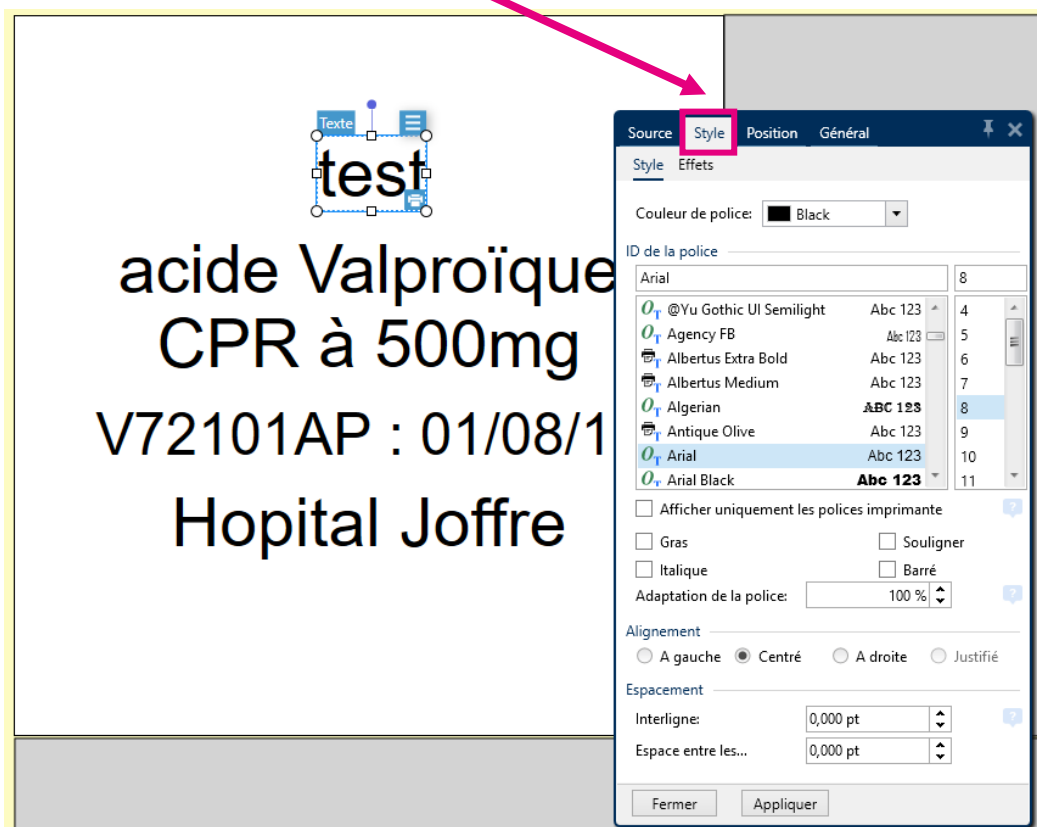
Texte

test

acide Valproïque

CPR à 500mg

V72101AP : 01/08/1

Hopital Joffre

Source Style Position Général

Style Effets

Couleur de police: Black

ID de la police

Arial

8

@Yu Gothic UI Semilight Abc 123
Agency FB Abc 123
Albertus Extra Bold Abc 123
Albertus Medium Abc 123
Algerian ABC 123
Antique Olive Abc 123
Arial Abc 123
Arial Black Abc 123

4
5
6
7
8
9
10
11

Afficher uniquement les polices imprimante

Gras

Souligner

Italique

Barré

Adaptation de la police: 100 %

Alignement

A gauche Centré A droite Justifié

Espacement

Interligne: 0,000 pt

Espace entre les... 0,000 pt

Fermer Appliquer